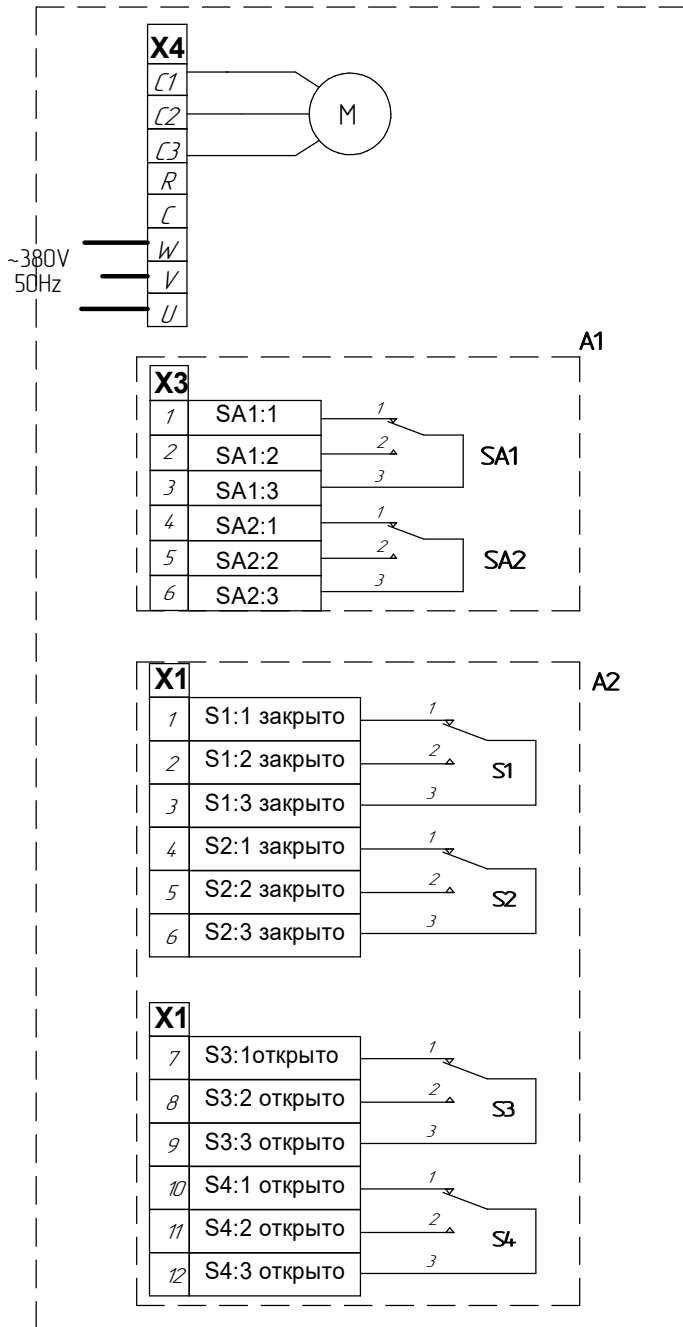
X4

| X4 |
|---|
| C1 |
| C2 |
| C3 |
| R |
| C |
| W |
| V |
| U |

M

~380V
50Hz

A1

| X3 | |
|---|---|
| 1 | SA1:1 |
| 2 | SA1:2 |
| 3 | SA1:3 |
| 4 | SA2:1 |
| 5 | SA2:2 |
| 6 | SA2:3 |

1 2 3 SA1
1 2 3 SA2

A2

| X1 | |
|---|---|
| 1 | S1:1 закрыто |
| 2 | S1:2 закрыто |
| 3 | S1:3 закрыто |
| 4 | S2:1 закрыто |
| 5 | S2:2 закрыто |
| 6 | S2:3 закрыто |

1 2 3 S1
1 2 3 S2

| X1 | |
|---|---|
| 7 | S3:1открыто |
| 8 | S3:2 открыто |
| 9 | S3:3 открыто |
| 10 | S4:1 открыто |
| 11 | S4:2 открыто |
| 12 | S4:3 открыто |

1 2 3 S3
1 2 3 S4